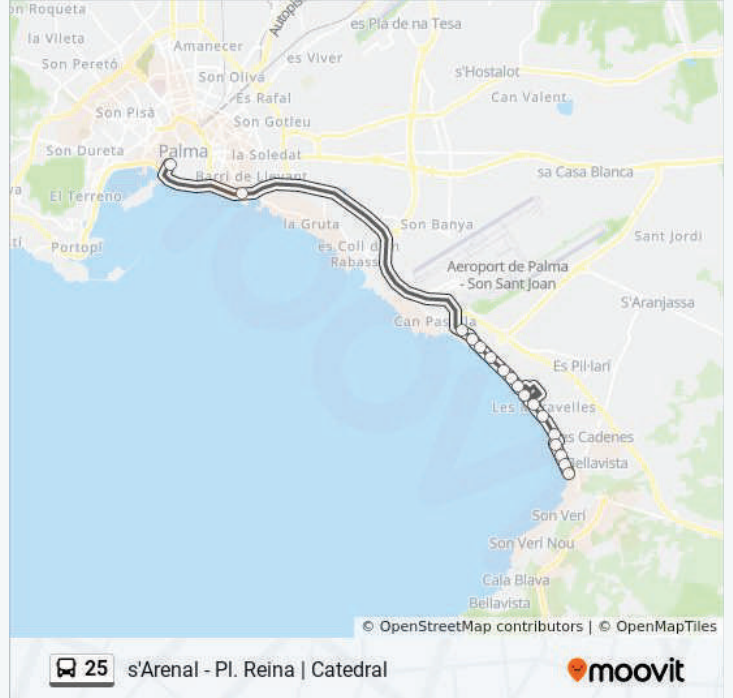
Son Roqueta
la Vileta
Amanecer
Autopista
es Pla de na Tesa
Son Peretó
Son Oliva
es Viver
s'Hostalot
Es Rafal
Can Valent
Son Pisà
Son Gotleu
Son Dureta
Palma
la Soledat
Barri de Llevant
sa Casa Blanca
El Terreno
la Gruta
Son Banya
Portopí
es Coll d'en Rabassa
Aeroport de Palma - Son Sant Joan
Sant Jordi
S'Aranjassa
Can Pastilla
Es Pil·larí
Les Meravelles
Les Cadenes
Bellavista
Son Verí
Son Verí Nou
Cala Blava
Bellavista
© OpenStreetMap contributors | © OpenMapTiles
25 s'Arenal - Pl. Reina | Catedral
moovit